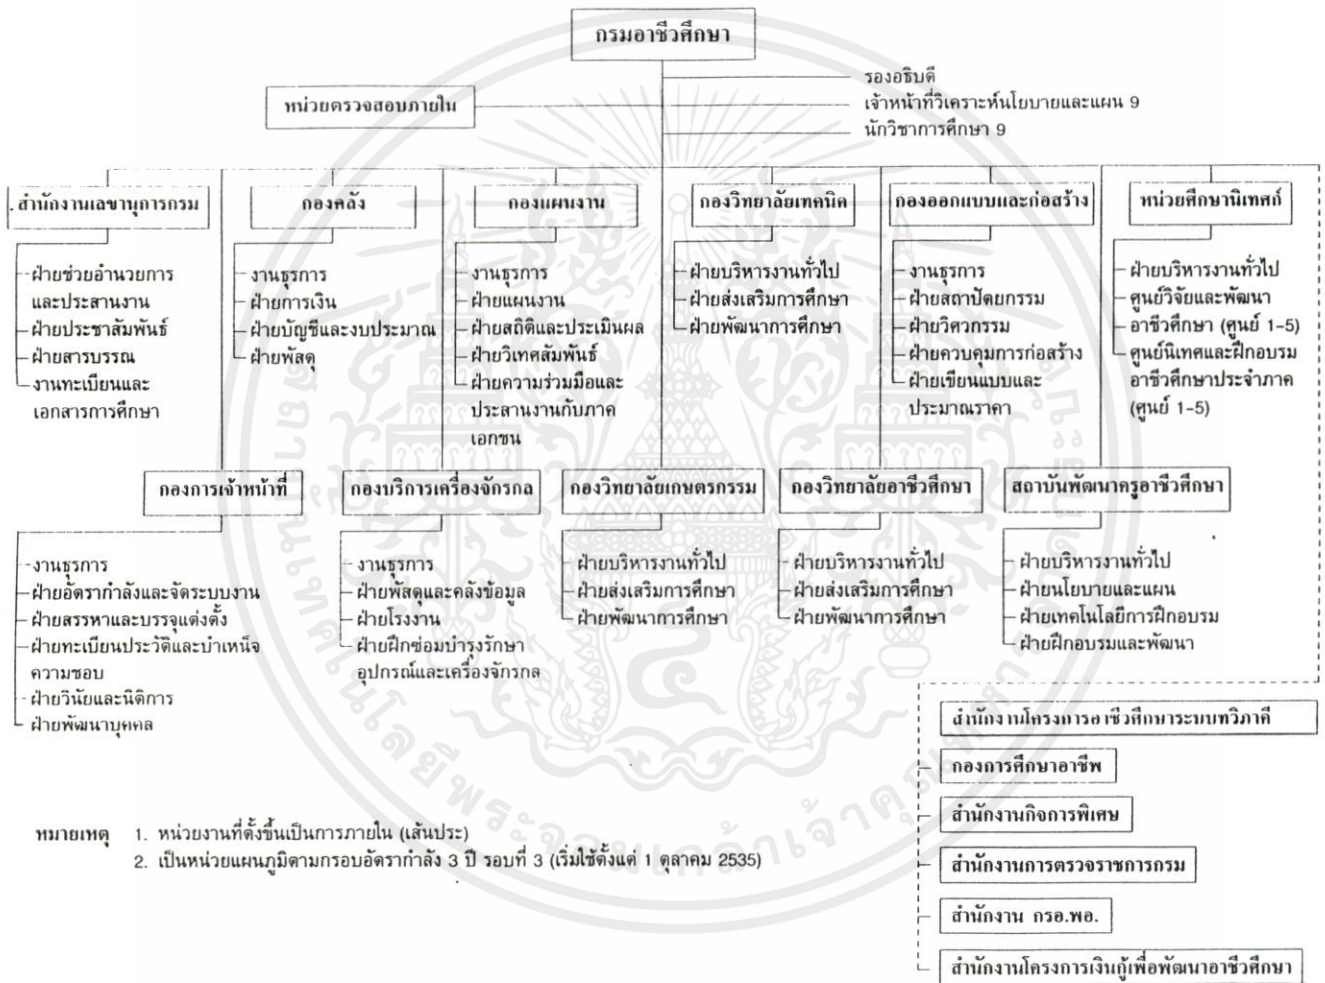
กรมอาชีวศึกษา

รองอธิบดี
เจ้าหน้าที่วิเคราะห์นโยบายและแผน 9
นักวิชาการศึกษา 9

หน่วยตรวจสอบภายใน

สำนักงานเลขานุการกรม
ฝ่ายช่วยอำนวยการและประสานงาน
ฝ่ายประชาสัมพันธ์
ฝ่ายสารบรรณ
งานทะเบียนและเอกสารการศึกษา

กองคลัง
งานธุรการ
ฝ่ายการเงิน
ฝ่ายบัญชีและงบประมาณ
ฝ่ายพัสดุ

กองแผนงาน
งานธุรการ
ฝ่ายแผนงาน
ฝ่ายสถิติและประเมินผล
ฝ่ายวิเทศสัมพันธ์
ฝ่ายความร่วมมือและประสานงานกับภาคเอกชน

กองวิทยาลัยเทคนิค
ฝ่ายบริหารงานทั่วไป
ฝ่ายส่งเสริมการศึกษา
ฝ่ายพัฒนาการศึกษา

กองออกแบบและก่อสร้าง
งานธุรการ
ฝ่ายสถาปัตยกรรม
ฝ่ายวิศวกรรม
ฝ่ายควบคุมการก่อสร้าง
ฝ่ายเขียนแบบและประมาณราคา

หน่วยศึกษานิเทศก์
ฝ่ายบริหารงานทั่วไป
ศูนย์วิจัยและพัฒนาอาชีวศึกษา (ศูนย์ 1-5)
ศูนย์นิเทศและฝึกอบรมอาชีวศึกษาประจำภาค (ศูนย์ 1-5)

กองการเจ้าหน้าที่
งานธุรการ
ฝ่ายอัตรากำลังและจัดระบบงาน
ฝ่ายสรรหาและบรรจุแต่งตั้ง
ฝ่ายทะเบียนประวัติและบำเหน็จความชอบ
ฝ่ายวินัยและนิติการ
ฝ่ายพัฒนาบุคคล

กองบริการเครื่องจักรกล
งานธุรการ
ฝ่ายพัสดุและคลังข้อมูล
ฝ่ายโรงงาน
ฝ่ายฝึกซ่อมบำรุงรักษาอุปกรณ์และเครื่องจักรกล

กองวิทยาลัยเกษตรกรรม
ฝ่ายบริหารงานทั่วไป
ฝ่ายส่งเสริมการศึกษา
ฝ่ายพัฒนาการศึกษา

กองวิทยาลัยอาชีวศึกษา
ฝ่ายบริหารงานทั่วไป
ฝ่ายส่งเสริมการศึกษา
ฝ่ายพัฒนาการศึกษา

สถาบันพัฒนาครูอาชีวศึกษา
ฝ่ายบริหารงานทั่วไป
ฝ่ายนโยบายและแผน
ฝ่ายเทคโนโลยีการฝึกอบรม
ฝ่ายฝึกอบรมและพัฒนา

สำนักงานโครงการอาชีวศึกษาระบบทวิภาคี
กองการศึกษาอาชีพ
สำนักงานกิจการพิเศษ
สำนักงานการตรวจราชการกรม
สำนักงาน กรอ.พอ.
สำนักงานโครงการเงินกู้เพื่อพัฒนาอาชีวศึกษา

หมายเหตุ 1. หน่วยงานที่ตั้งขึ้นเป็นการภายใน (เส้นประ)
2. เป็นหน่วยแผนภูมิตามกรอบอัตรากำลัง 3 ปี รอบที่ 3 (เริ่มใช้ตั้งแต่ 1 ตุลาคม 2535)